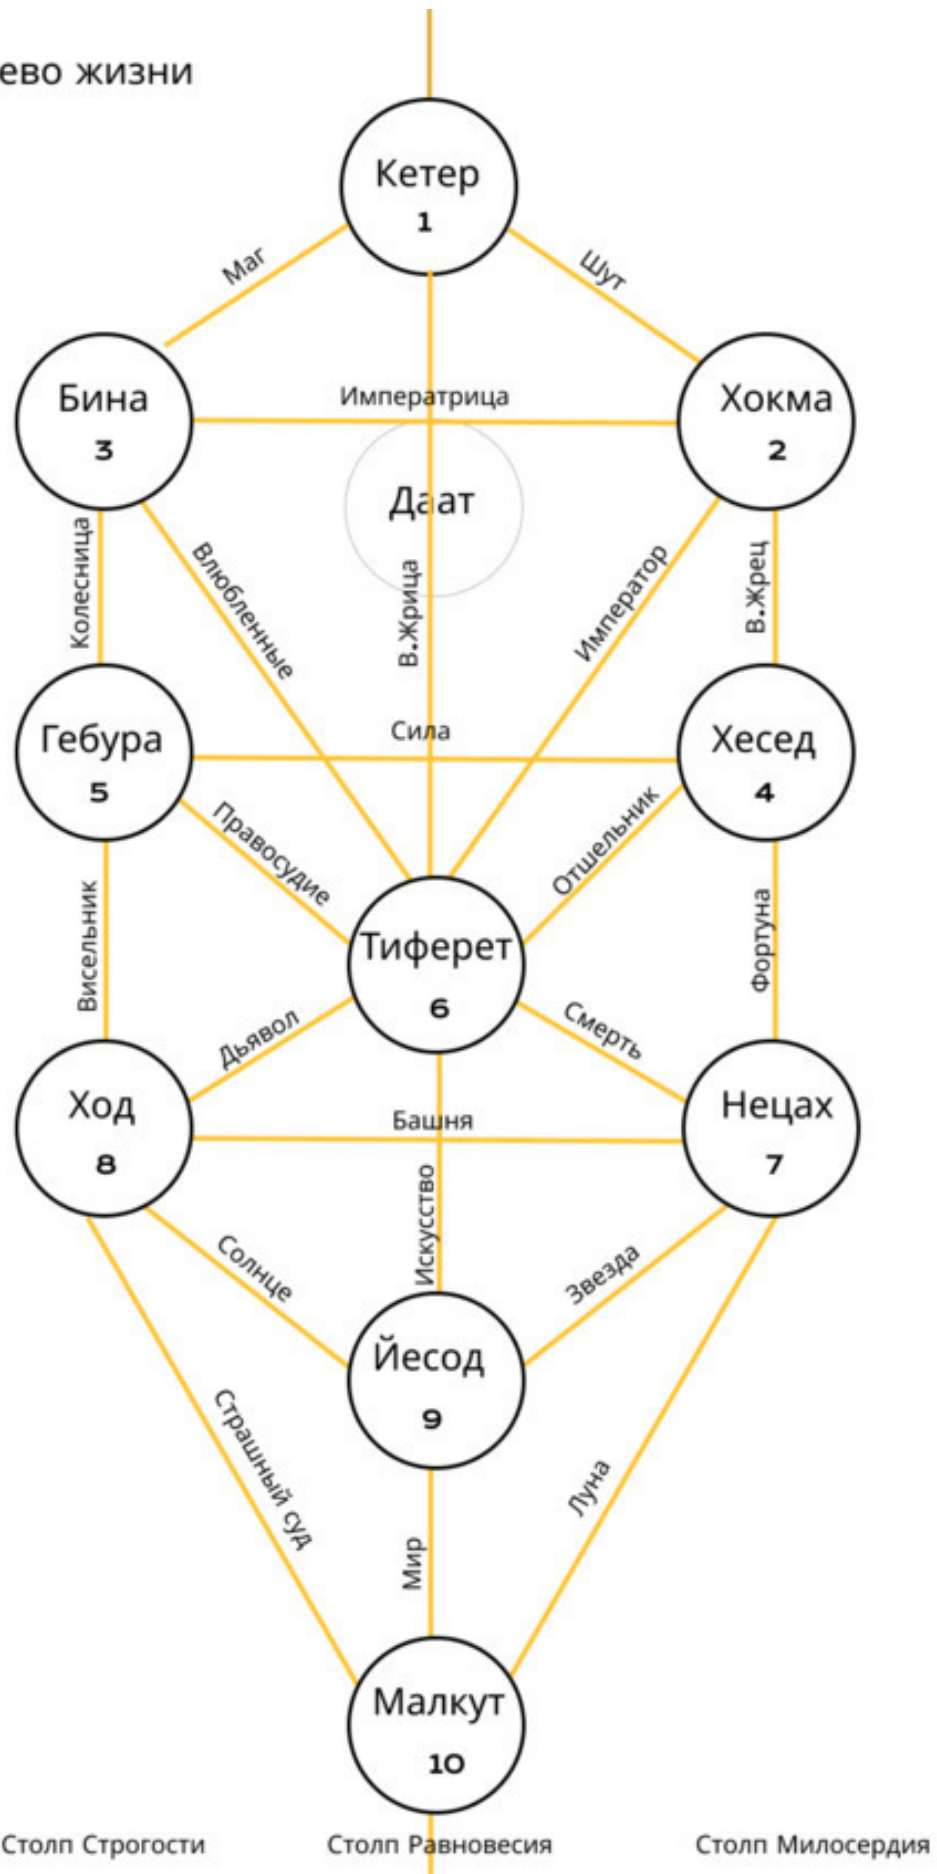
ево жизни

Кетер
1

Маг

Шут

Бина
3

Императрица

Хокма
2

Даат

Колесница

Влюбленные

В.Жрица

Император

В.Жрец

Гебура
5

Сила

Хесед
4

Правосудие

Отшельник

Висельник

Тиферет
6

Фортуна

Дьявол

Смерть

Ход
8

Башня

Нецах
7

Солнце

Искусство

Звезда

Йесод
9

Страшный суд

Мир

Луна

Малкут
10

Столп Строгости

Столп Равновесия

Столп Милосердия